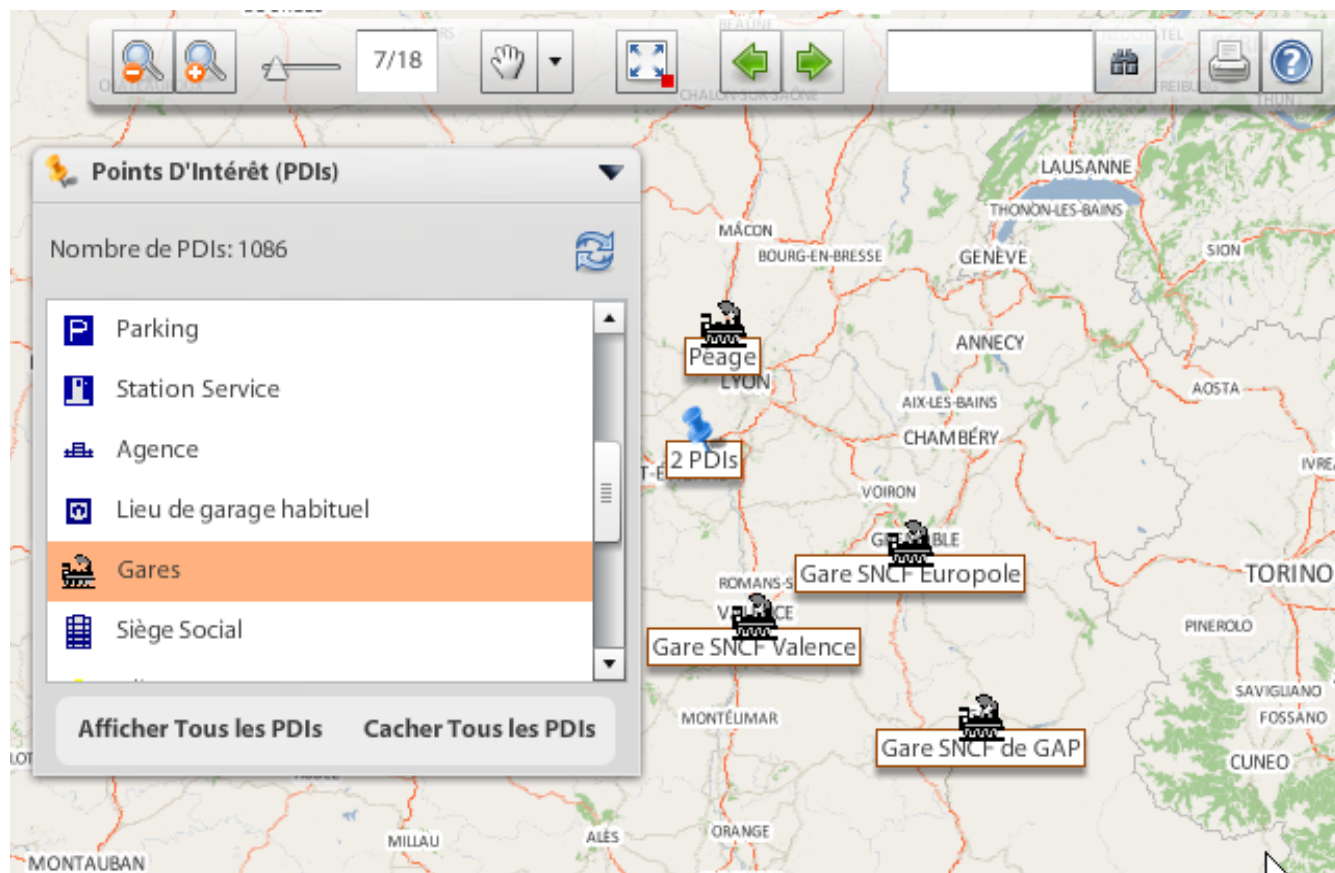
7/18

Points D'Intérêt (PDIs)

Nombre de PDIs: 1086

Parking
Station Service
Agence
Lieu de garage habituel
Gares
Siège Social

Afficher Tous les PDIs
Cacher Tous les PDIs

BEAUNE
CHALON-SUR-SAÔNE
LAUSANNE
THONON-LES-BAINS
MÂCON
BOURG-EN-BRESSE
GENÈVE
SION
Peage
LYON
ANNECY
AOSTA
AIX-LES-BAINS
2 PDIs
CHAMBÉRY
VOIRON
BLE
Gare SNCF Europole
ROMANS-S
TORINO
Gare SNCF Valence
PINEROLO
SAVIGLIANO
MONTÉLIMAR
FOSSANO
Gare SNCF de GAP
CUNEO
MILLAU
ALÈS
ORANGE
MONTAUBAN
THUN